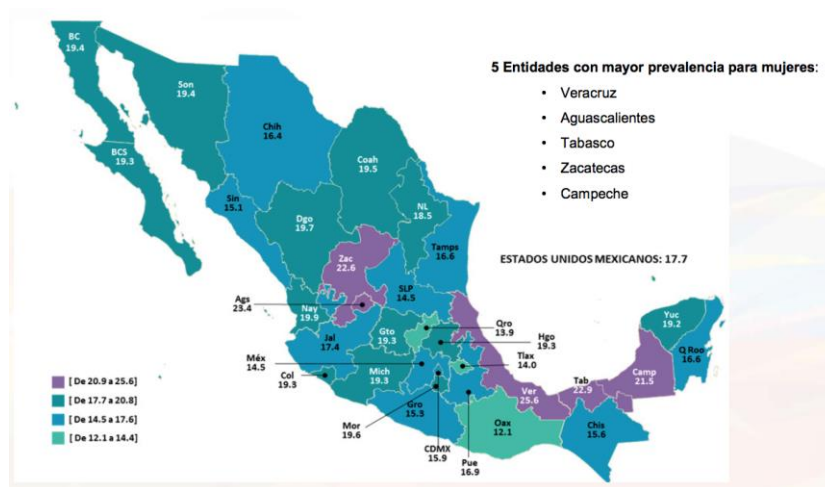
5 Entidades con mayor prevalencia para mujeres:
• Veracruz
• Aguascalientes
• Tabasco
• Zacatecas
• Campeche

ESTADOS UNIDOS MEXICANOS: 17.7

BC 19.4
Son 19.4
BCS 19.3
Chih 16.4
Coah 19.5
Sin 15.1
Dgo 19.7
NL 18.5
Tamps 16.6
Zac 22.6
SLP 14.5
Ags 23.4
Nay 19.9
Jal 17.4
Gto 19.3
Qro 13.9
Hgo 19.3
Tlax 14.0
Méx 14.5
Col 19.3
Mich 19.3
Yuc 19.2
Q Roo 16.6
Camp 21.5
Tab 22.9
Ver 25.6
Mor 19.6
Gro 15.3
CDMX 15.9
Pue 16.9
Oax 12.1
Chis 15.6

[ De 20.9 a 25.6]
[ De 17.7 a 20.8]
[ De 14.5 a 17.6]
[ De 12.1 a 14.4]